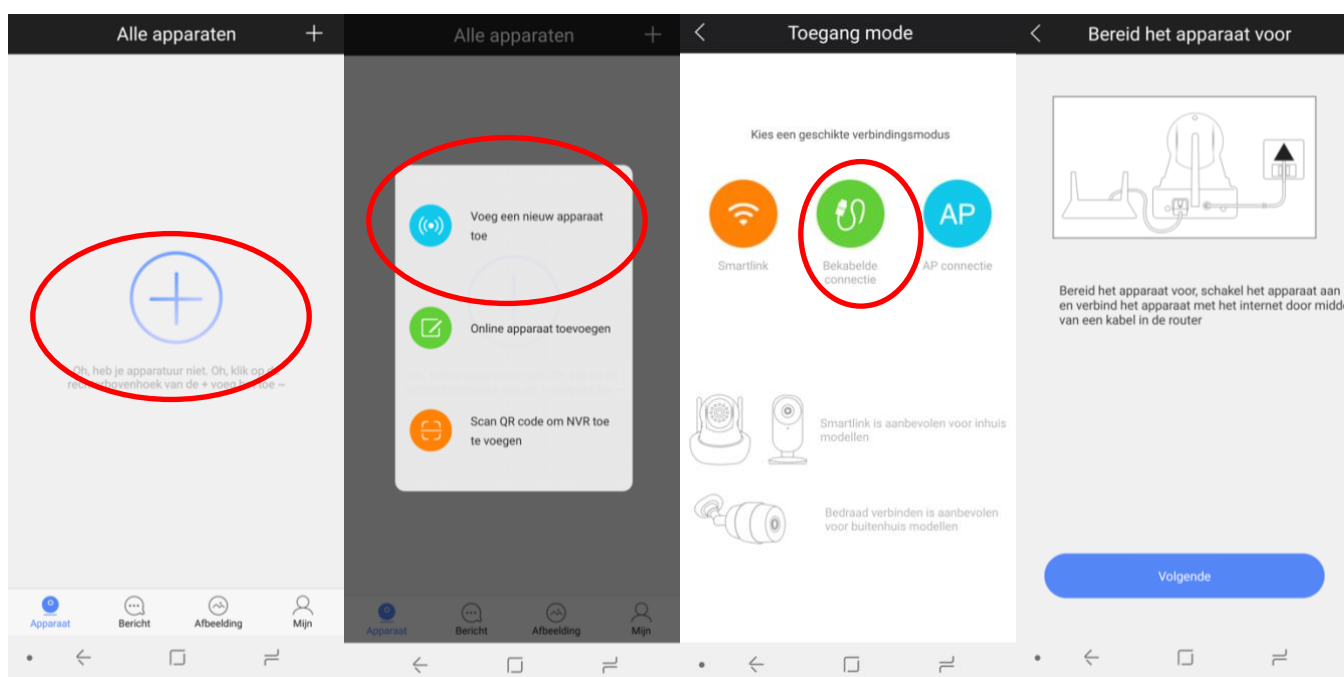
Alle apparaten +

Oh, heb je apparatuur niet. Oh, klik op de rechterbovenhoek van de + voeg het toe ~

Apparaat Bericht Afbeelding Mijn

Alle apparaten +

Voeg een nieuw apparaat toe

Online apparaat toevoegen

Scan QR code om NVR toe te voegen

Apparaat Bericht Afbeelding Mijn

Toegang mode

Kies een geschikte verbindingsmodus

Smartlink

Bekabelde connectie

AP

AP connectie

Smartlink is aanbevolen voor inhuis modellen

Bedraad verbinden is aanbevolen voor buitenhuis modellen

Bereid het apparaat voor

Bereid het apparaat voor, schakel het apparaat aan en verbind het apparaat met het internet door midde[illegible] van een kabel in de router

Volgende